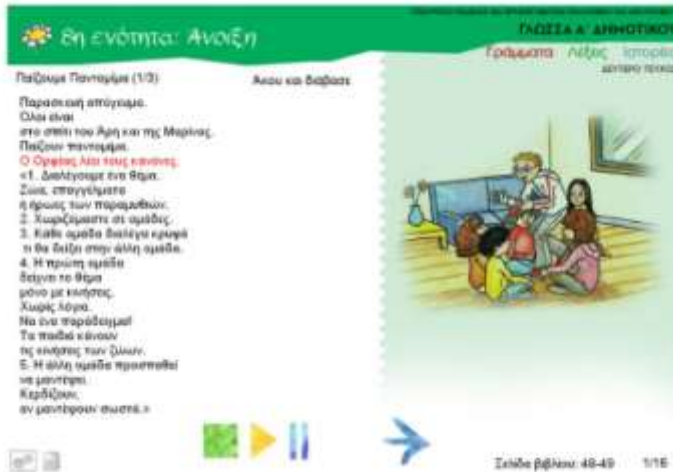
8η ενότητα: Ανοιξη

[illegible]

ΓΛΩΣΣΑ Α' ΔΗΜΟΤΙΚΟΥ

Γράμματα Λέξεις Ιστορίε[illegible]

ΔΕΥΤΕΡΟ ΤΕΥΧΟ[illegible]

Παίζουμε Παντομίμα (1/3)

Ακου και Διάβασε

Παρασκευή απόγευμα.
Όλοι είναι
στο σπίτι του Άρη και της Μαρίνας.
Παίζουν παντομίμα.
Ο Ορφέας λέει τους κανόνες.
«1. Διαλέγουμε ένα θέμα.
Ζώα, επαγγέλματα
ή ήρωες των παραμυθιών.
2. Χωριζόμαστε σε ομάδες.
3. Κάθε ομάδα διαλέγει κρυφά
τι θα δείξει στην άλλη ομάδα.
4. Η πρώτη ομάδα
δείχνει το θέμα
μόνο με κινήσεις.
Χωρίς λόγια.
Να ένα παράδειγμα!
Τα παιδιά κάνουν
τις κινήσεις των ζώων.
5. Η άλλη ομάδα προσπαθεί
να μαντέψει.
Κερδίζουν,
αν μαντέψουν σωστά.»

Σελίδα βιβλίου: 48-49

1/16